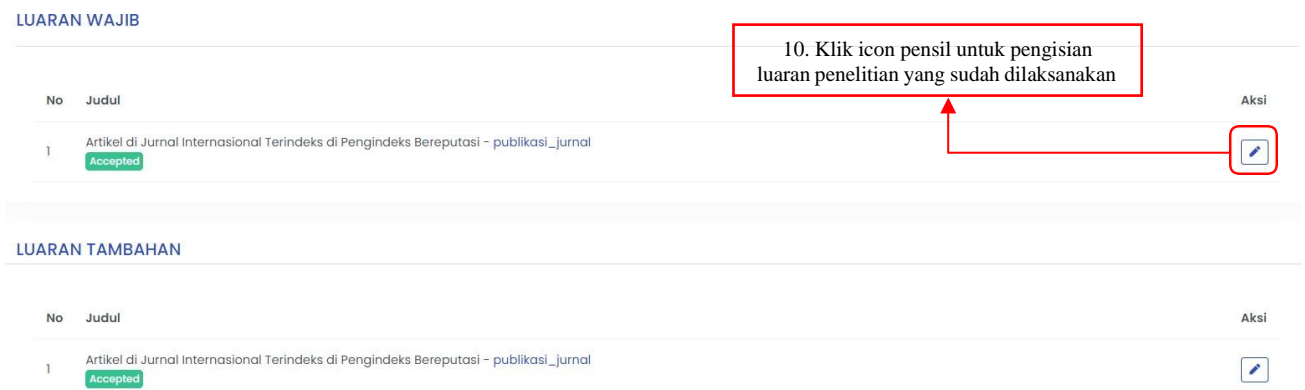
LUARAN WAJIB

10. Klik icon pensil untuk pengisian luaran penelitian yang sudah dilaksanakan

| No | Judul | Aksi |
|---|---|---|
| 1 | Artikel di Jurnal Internasional Terindeks di Pengindeks Bereputasi - publikasi_jurnal Accepted | |

LUARAN TAMBAHAN

| No | Judul | Aksi |
|---|---|---|
| 1 | Artikel di Jurnal Internasional Terindeks di Pengindeks Bereputasi - publikasi_jurnal Accepted | |